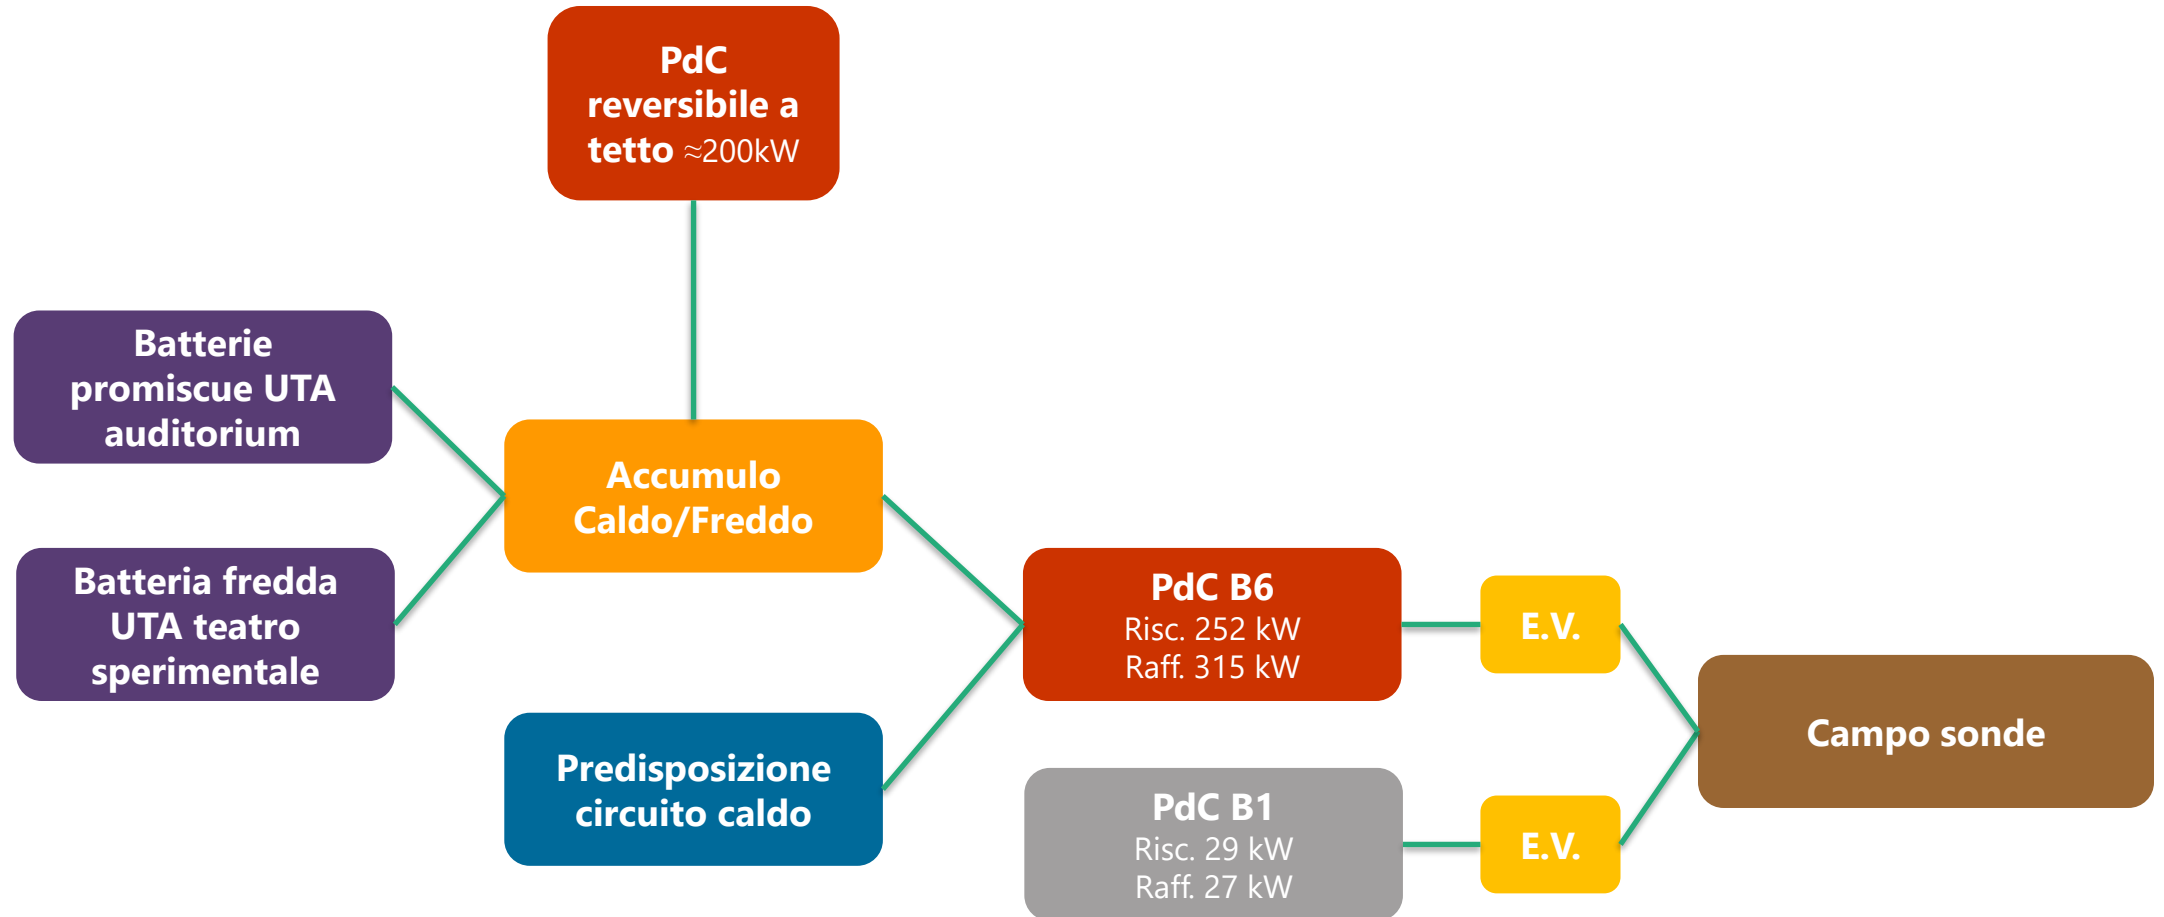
PdC reversibile a tetto ≈200kW

Batterie promiscue UTA auditorium

Accumulo Caldo/Freddo

Batteria fredda UTA teatro sperimentale

PdC B6
Risc. 252 kW
Raff. 315 kW

E.V.

Campo sonde

Predisposizione circuito caldo

PdC B1
Risc. 29 kW
Raff. 27 kW

E.V.